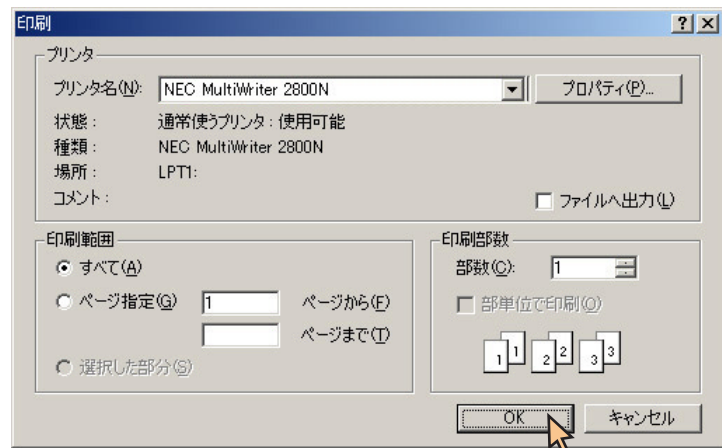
印刷

?

X

プリンタ

プリンタ名(N): NEC MultiWriter 2800N

プロパティ(P)...

状態: 通常使うプリンタ : 使用可能

種類: NEC MultiWriter 2800N

場所: LPT1:

コメント:

ファイルへ出力(L)

印刷範囲

すべて(A)

ページ指定(G) 1 ページから(F)

ページまで(T)

選択した部分(S)

印刷部数

部数(C): 1

部単位で印刷(O)

1 1 2 2 3 3

OK

キャンセル